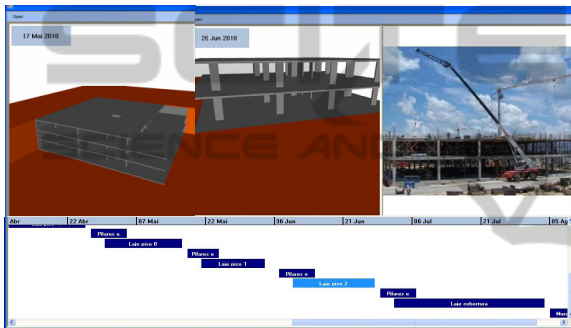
Open

17 Mai 2010

28 Jun 2010

SCIENCE AND

Abr
22 Abr
07 Mai
22 Mai
06 Jun
21 Jun
06 Jul
21 Jul
05 Ag

Pilares a
Laje piso 0
Pilares a
Laje piso 1
Pilares a
Laje piso 2
Pilares a
Laje cobertura
Muro